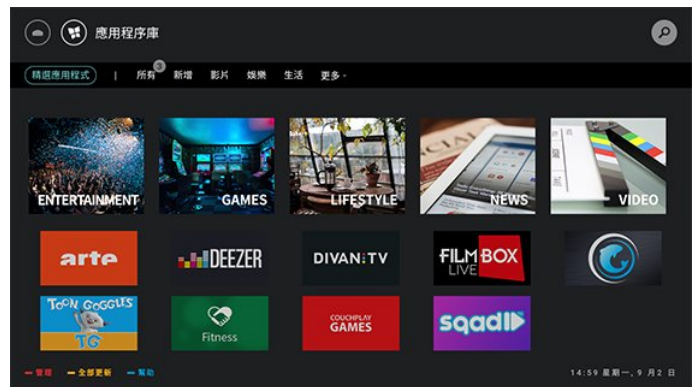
應用程序庫

精選應用程式 | 所有 3 新增 影片 娛樂 生活 更多

ENTERTAINMENT GAMES LIFESTYLE NEWS VIDEO

arte DEEZER DIVAN.TV FILMBOX LIVE

TOON GOGGLES TG Fitness COUCHPLAY GAMES sqad

管理 全部更新 幫助

14:59 星期一, 9 月 2 日